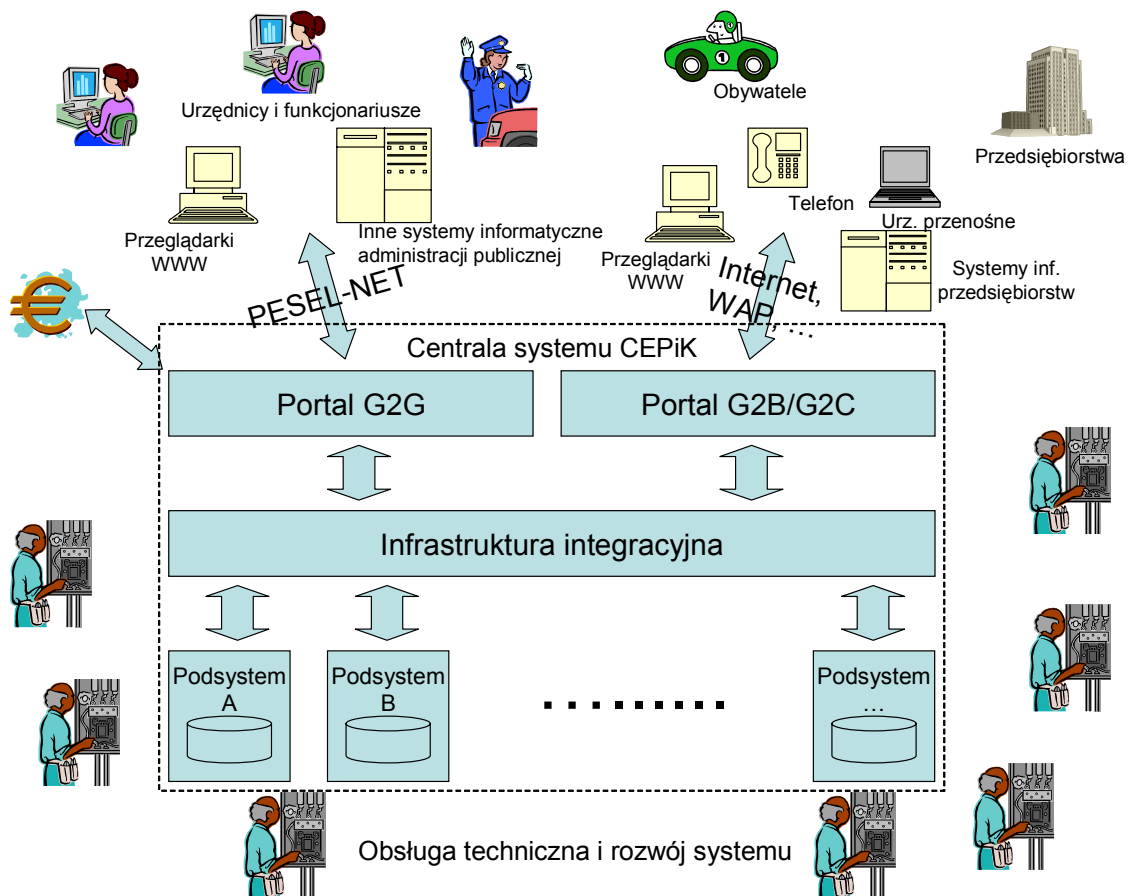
Urzędnicy i funkcjonariusze

Obywatele

Przedsiębiorstwa

Telefon

Urz. przenośne

Przeglądarki WWW

Inne systemy informatyczne administracji publicznej

Przeglądarki WWW

Systemy inf. przedsiębiorstw

PESEL-NET

Internet, WAP, …

Centrala systemu CEPiK

Portal G2G

Portal G2B/G2C

Infrastruktura integracyjna

Podsystem A

Podsystem B

Podsystem …

Obsługa techniczna i rozwój systemu